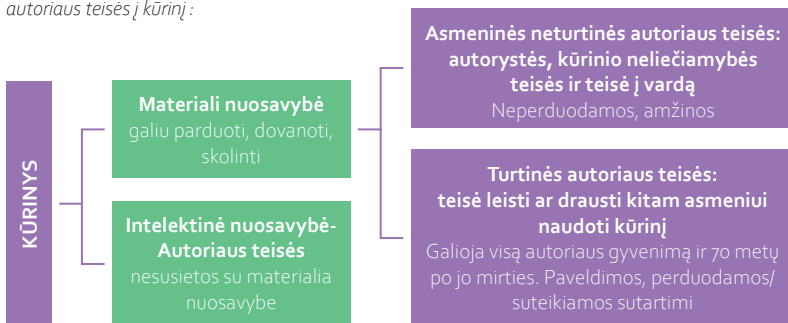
autoriaus teisės į kūrinį :

KŪRINYS

Materiali nuosavybė
galiu parduoti, dovanoti, skolinti

Intelektinė nuosavybė-
Autoriaus teisės
nesusietos su materialia nuosavybe

Asmeninės neturtinės autoriaus teisės:
autorystės, kūrinio neliečiamybės teisės ir teisė į vardą
Neperduodamos, amžinos

Turtinės autoriaus teisės:
teisė leisti ar drausti kitam asmeniui naudoti kūrinį
Galioja visą autoriaus gyvenimą ir 70 metų po jo mirties. Paveldimos, perduodamos/ suteikiamos sutartimi